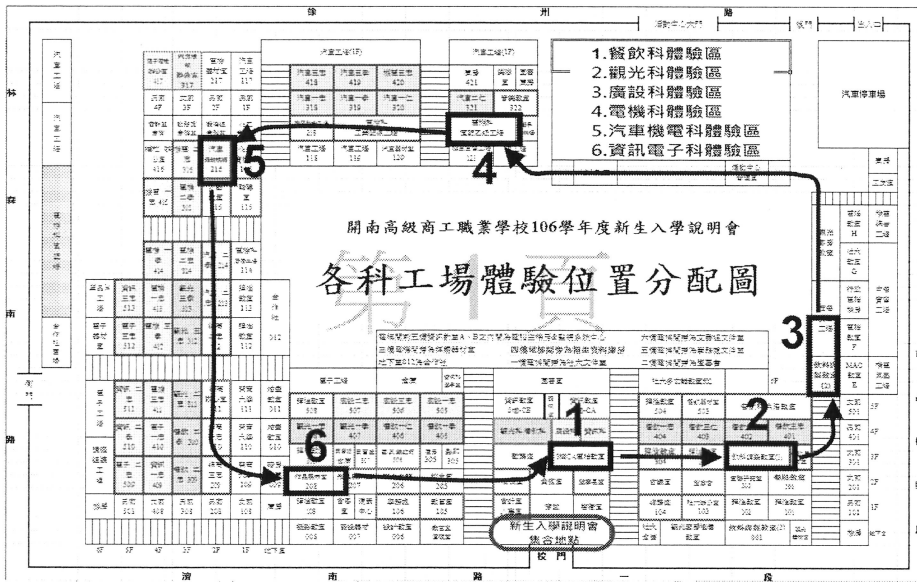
徐 州 路

1.餐飲科體驗區
2.觀光科體驗區
3.廣設科體驗區
4.電機科體驗區
5.汽車機電科體驗區
6.資訊電子科體驗區

開南高級商工職業學校106學年度新生入學說明會

各科工場體驗位置分配圖

汽車停車場

林 森 南 路

濟 南 路 一 段

校門

新生入學說明會
集合地點

1 2 3 4 5 6